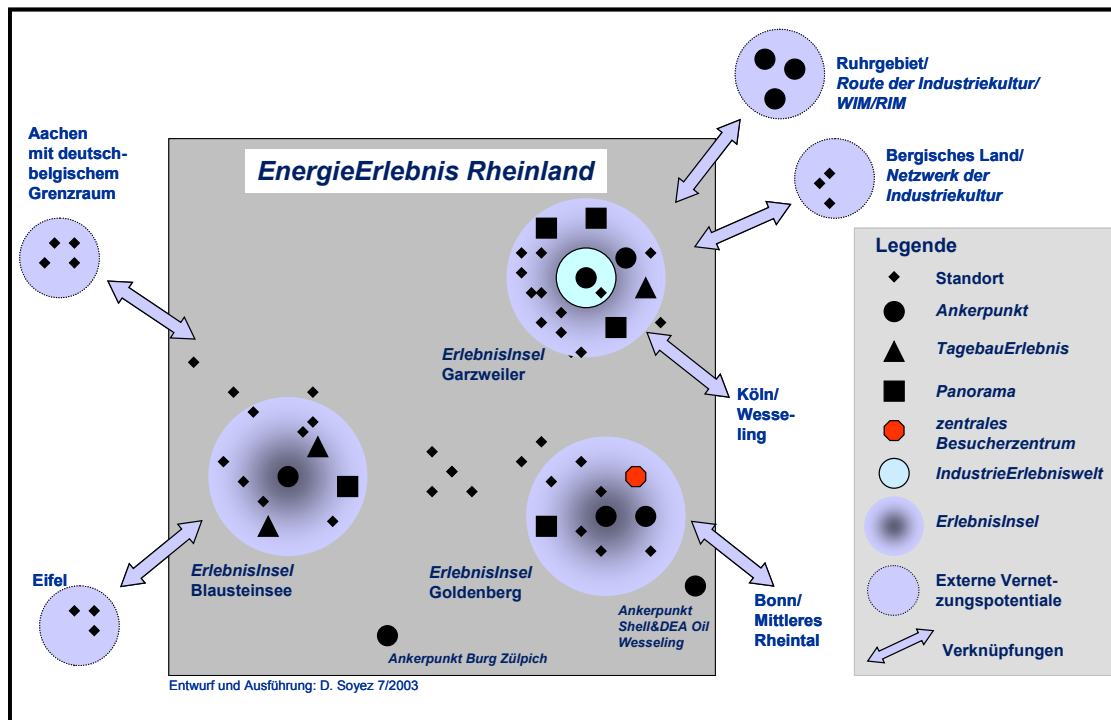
Ruhrgebiet/
Route der Industriekultur/
WIM/RIM

Aachen mit deutsch-belgischem Grenzraum

EnergieErlebnis Rheinland

Bergisches Land/
Netzwerk der Industriekultur

Legende

Standort

Ankerpunkt

TagebauErlebnis

Panorama

zentrales Besucherzentrum

IndustrieErlebniswelt

ErlebnisInsel

Externe Vernetzungspotentiale

Verknüpfungen

ErlebnisInsel
Garzweiler

Köln/
Wesseling

ErlebnisInsel
Blausteinsee

ErlebnisInsel
Goldenberg

Eifel

Ankerpunkt
Shell&DEA Oil
Wesseling

Bonn/
Mittleres
Rheintal

Ankerpunkt Burg Zülpich

Entwurf und Ausführung: D. Soyez 7/2003